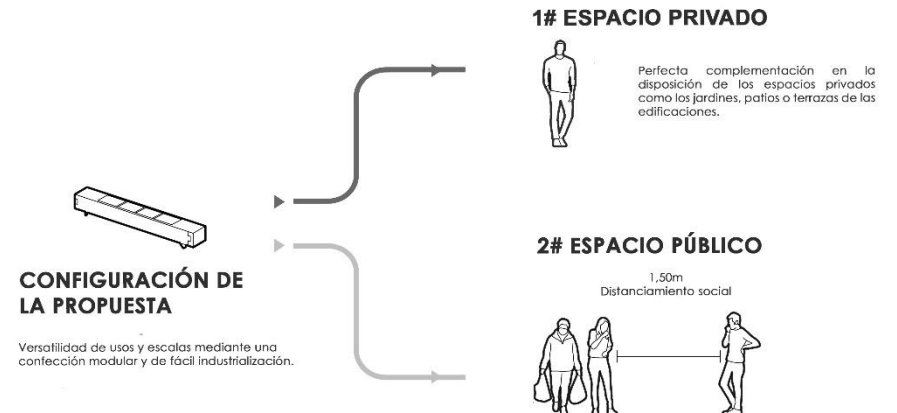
CONFIGURACIÓN DE LA PROPUESTA

Versatilidad de usos y escalas mediante una confección modular y de fácil industrialización.

1# ESPACIO PRIVADO

Perfecta complementación en la disposición de los espacios privados como los jardines, patios o terrazas de las edificaciones.

2# ESPACIO PÚBLICO

1,50m
Distanciamiento social